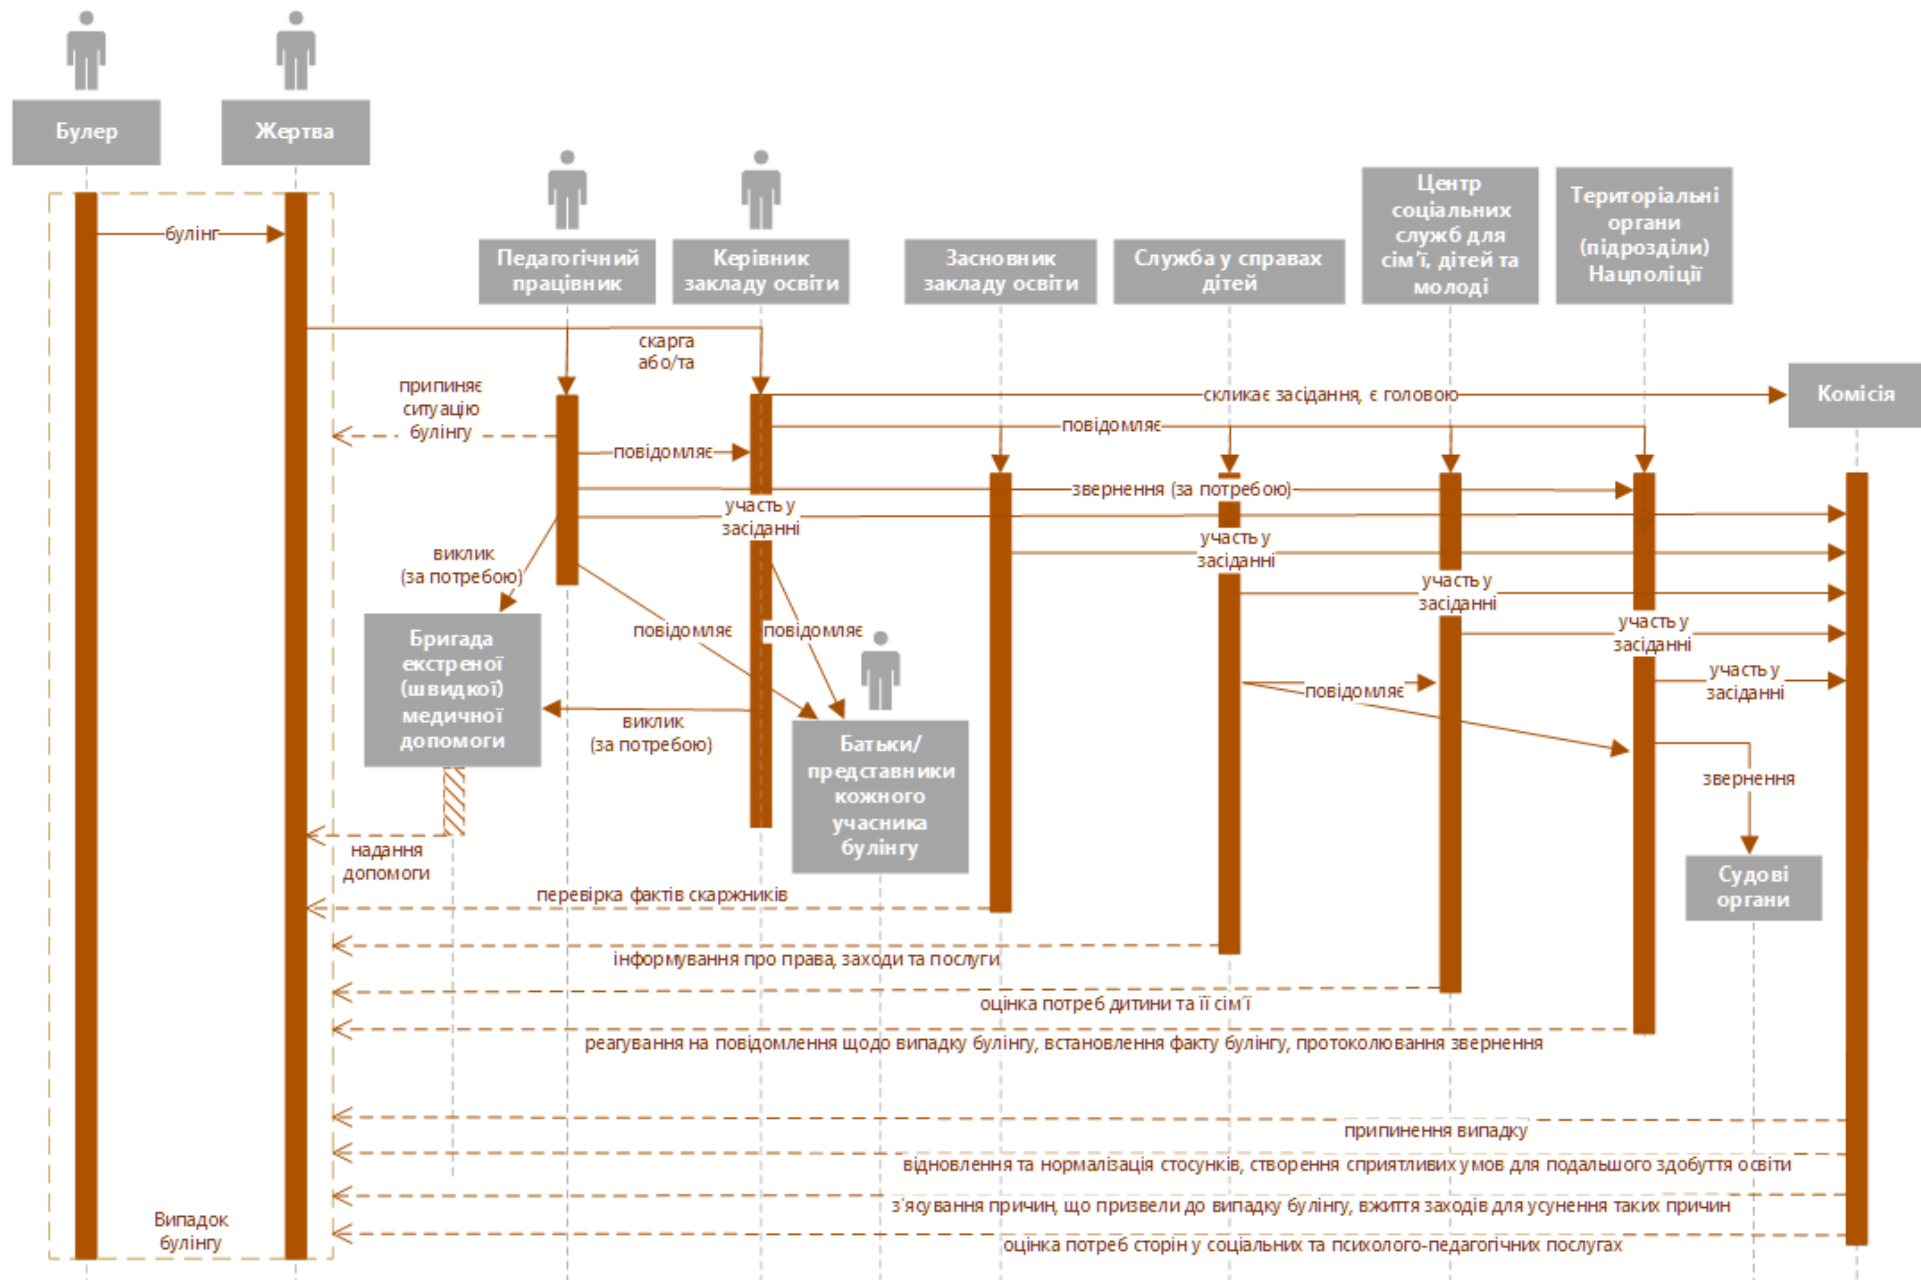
Булер

Жертва

булінг

Педагогічний працівник

Керівник закладу освіти

Засновник закладу освіти

Служба у справах дітей

Центр соціальних служб для сім'ї, дітей та молоді

Територіальні органи (підрозділи) Нацполіції

скарга або/та

припиняє ситуацію булінгу

Комісія

скликає засідання, є головою

повідомляє

повідомляє

звернення (за потребою)

участь у засіданні

участь у засіданні

виклик (за потребою)

участь у засіданні

участь у засіданні

Бригада екстреної (швидкої) медичної допомоги

повідомляє

повідомляє

участь у засіданні

повідомляє

виклик (за потребою)

Батьки/ представники кожного учасника булінгу

звернення

надання допомоги

Судові органи

перевірка фактів скаржників

інформування про права, заходи та послуги

оцінка потреб дитини та її сім'ї

реагування на повідомлення щодо випадку булінгу, встановлення факту булінгу, протоколювання звернення

припинення випадку

відновлення та нормалізація стосунків, створення сприятливих умов для подальшого здобуття освіти

з'ясування причин, що призвели до випадку булінгу, вжиття заходів для усунення таких причин

Випадок булінгу

оцінка потреб сторін у соціальних та психолого-педагогічних послугах